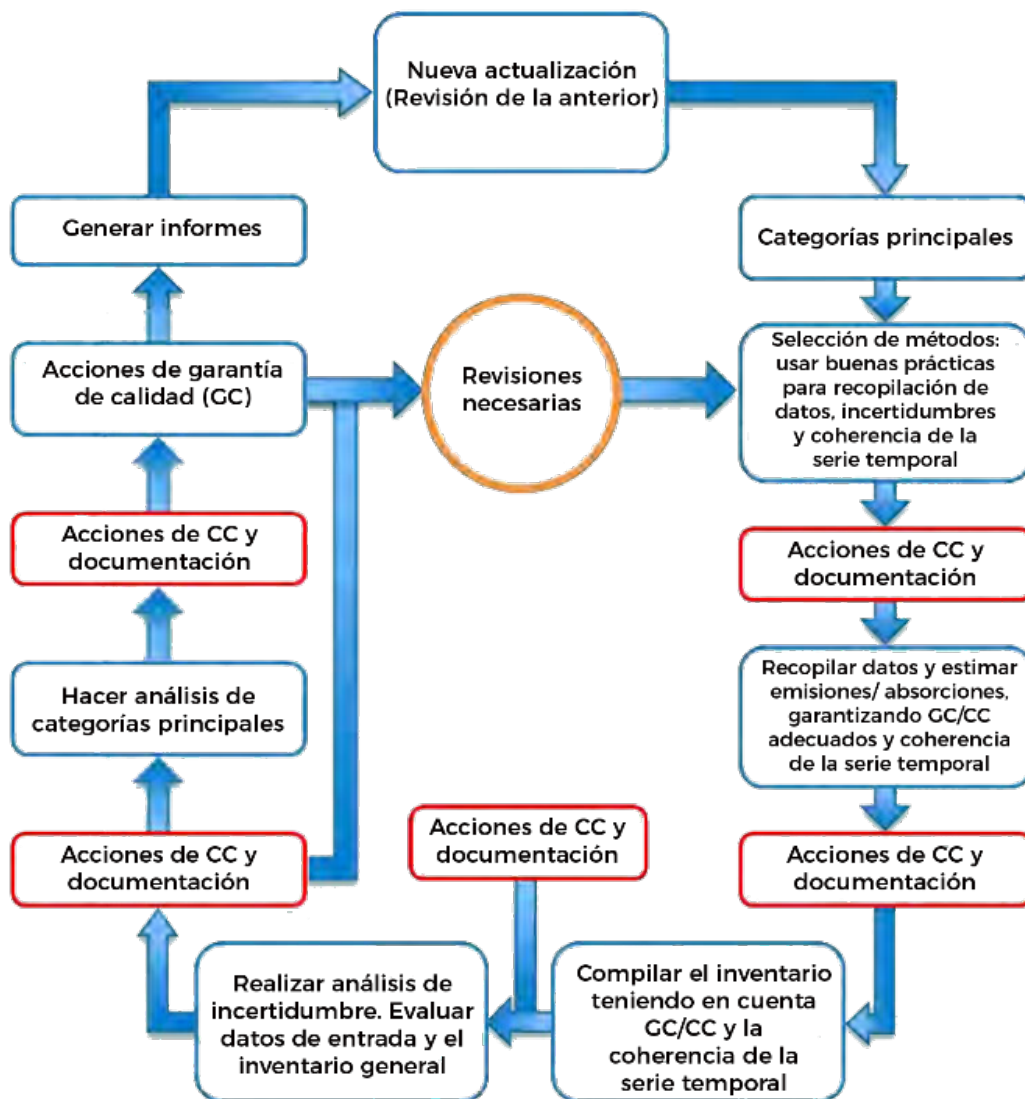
Nueva actualización (Revisión de la anterior)

Categorías principales

Selección de métodos: usar buenas prácticas para recopilación de datos, incertidumbres y coherencia de la serie temporal

Acciones de CC y documentación

Recopilar datos y estimar emisiones/ absorciones, garantizando GC/CC adecuados y coherencia de la serie temporal

Acciones de CC y documentación

Compilar el inventario teniendo en cuenta GC/CC y la coherencia de la serie temporal

Acciones de CC y documentación

Realizar análisis de incertidumbre. Evaluar datos de entrada y el inventario general

Acciones de CC y documentación

Hacer análisis de categorías principales

Acciones de CC y documentación

Acciones de garantía de calidad (GC)

Revisiones necesarias

Generar informes